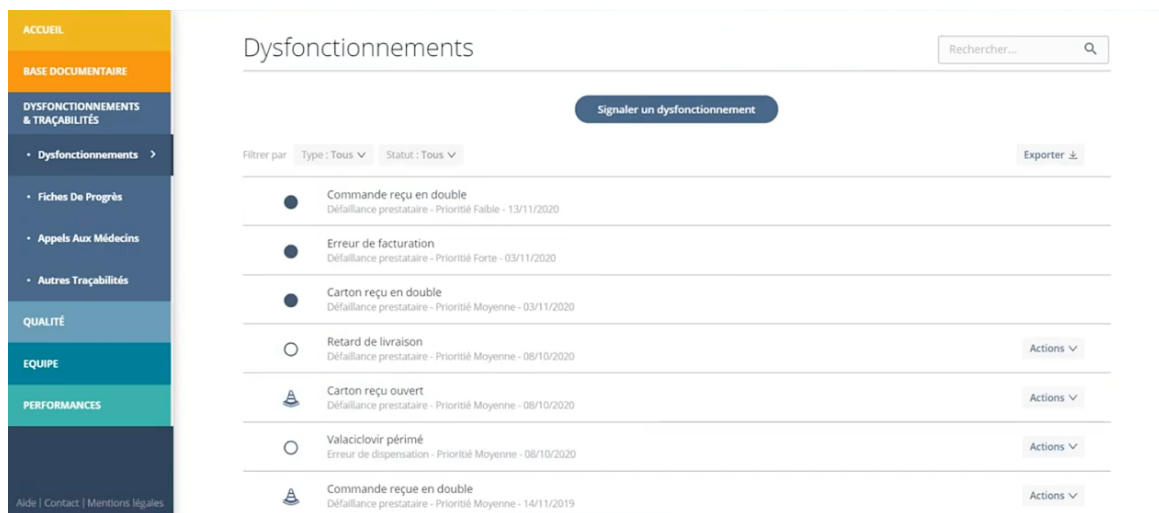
ACCUEIL

BASE DOCUMENTAIRE

DYSFONCTIONNEMENTS & TRAÇABILITÉS

• Dysfonctionnements >

• Fiches De Progrès

• Appels Aux Médecins

• Autres Traçabilités

QUALITÉ

EQUIPE

PERFORMANCES

Aide | Contact | Mentions légales

Dysfonctionnements

Rechercher...

Signaler un dysfonctionnement

Filtrer par Type : Tous ∨ Statut : Tous ∨

Exporter

Commande reçu en double
Défaillance prestataire - Prioritié Faible - 13/11/2020

Erreur de facturation
Défaillance prestataire - Prioritié Forte - 03/11/2020

Carton reçu en double
Défaillance prestataire - Prioritié Moyenne - 03/11/2020

Retard de livraison
Défaillance prestataire - Prioritié Moyenne - 08/10/2020
Actions ∨

Carton reçu ouvert
Défaillance prestataire - Prioritié Moyenne - 08/10/2020
Actions ∨

Valaciclovir périmé
Erreur de dispensation - Prioritié Moyenne - 08/10/2020
Actions ∨

Commande reçue en double
Défaillance prestataire - Prioritié Moyenne - 14/11/2019
Actions ∨